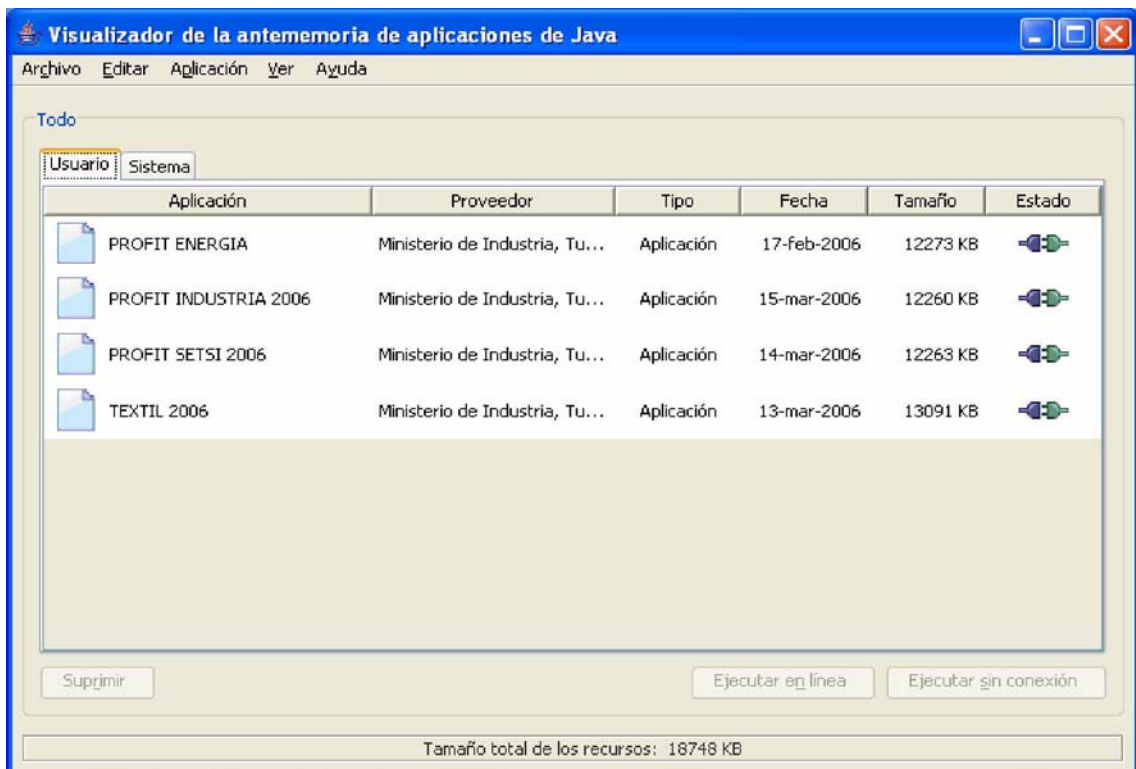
Visualizador de la antememoria de aplicaciones de Java

Archivo Editar Aplicación Ver Ayuda

Todo

Usuario Sistema

| Aplicación | Proveedor | Tipo | Fecha | Tamaño | Estado |
|---|---|---|---|---|---|
| PROFIT ENERGIA | Ministerio de Industria, Tu... | Aplicación | 17-feb-2006 | 12273 KB | |
| PROFIT INDUSTRIA 2006 | Ministerio de Industria, Tu... | Aplicación | 15-mar-2006 | 12260 KB | |
| PROFIT SETSI 2006 | Ministerio de Industria, Tu... | Aplicación | 14-mar-2006 | 12263 KB | |
| TEXTIL 2006 | Ministerio de Industria, Tu... | Aplicación | 13-mar-2006 | 13091 KB | |

Suprimir

Ejecutar en línea

Ejecutar sin conexión

Tamaño total de los recursos: 18748 KB